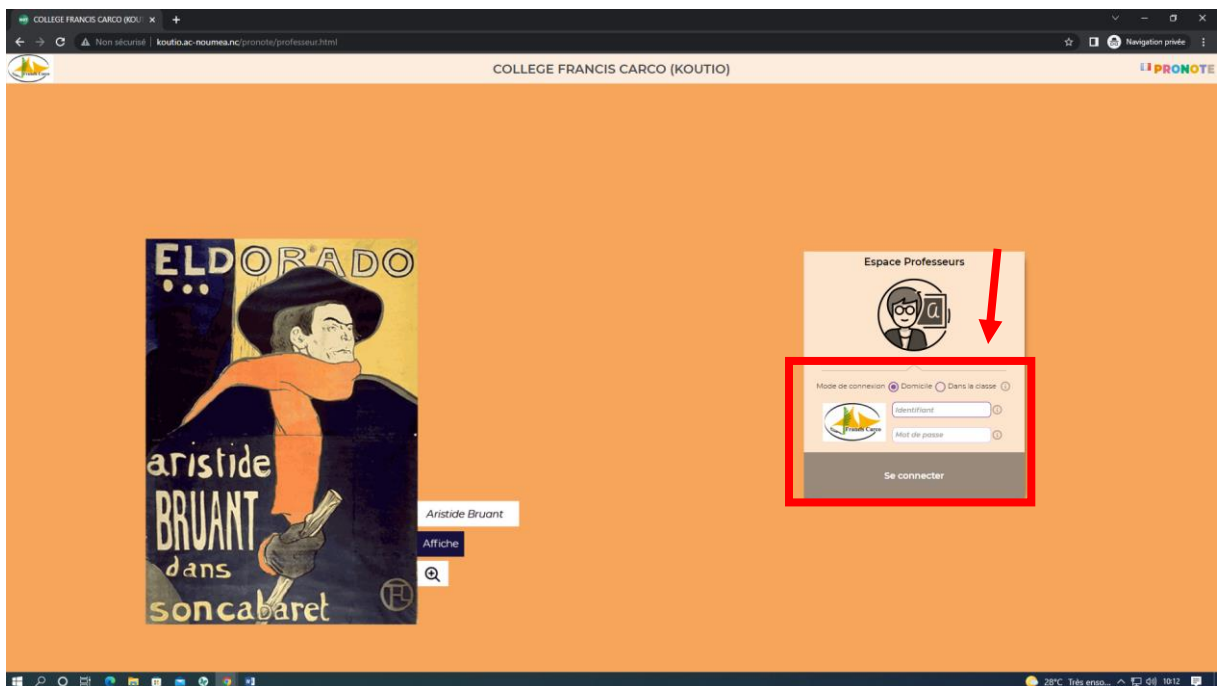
COLLEGE FRANCIS CARCO (KOU ×

Non sécurisé | koutio.ac-noumea.nc/pronote/professeur.html

Navigation privée

COLLEGE FRANCIS CARCO (KOUTIO)

PRONOTE

ELDORADO

aristide BRUANT dans soncabaret

Aristide Bruant

Affiche

Espace Professeurs

Mode de connexion Domicile Dans la classe

Francis Carco

Identifiant

Mot de passe

Se connecter

28°C Très enso... 10:12